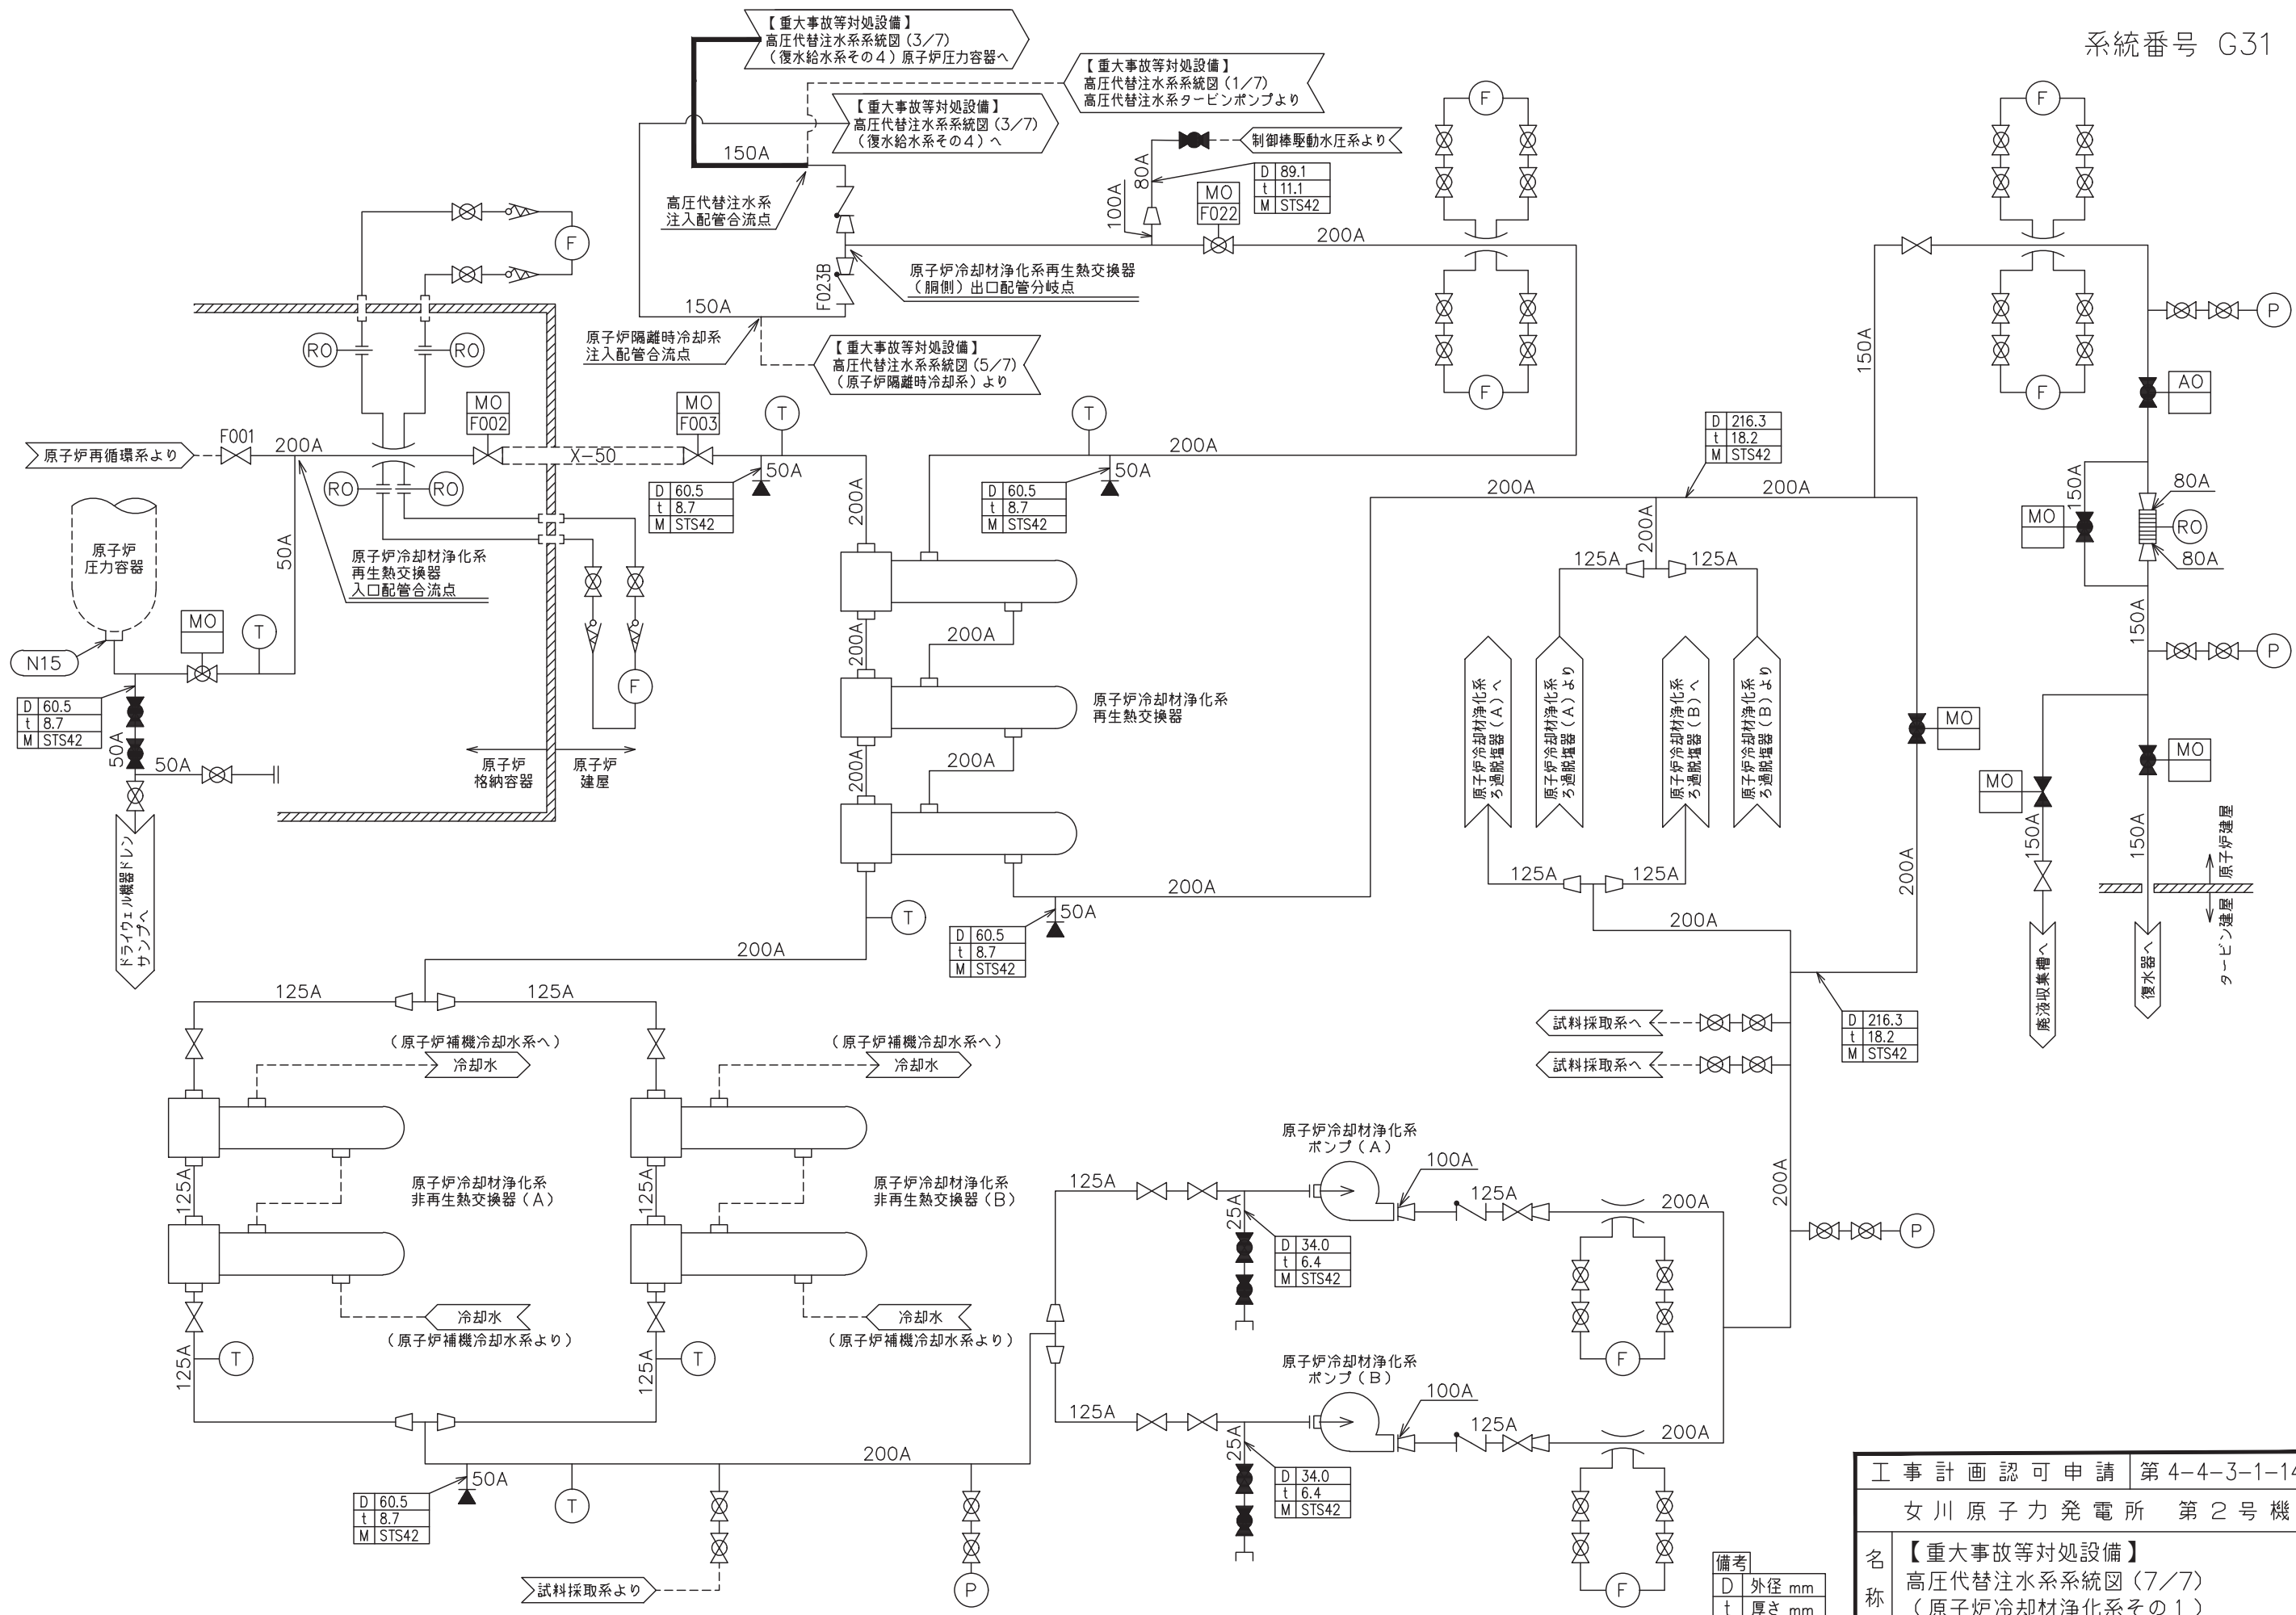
系統番号 G31

【重大事故等対処設備】
高圧代替注水系系統図（3/7）
（復水給水系その4）原子炉圧力容器へ

【重大事故等対処設備】
高圧代替注水系系統図（1/7）
高圧代替注水系タービンポンプより

【重大事故等対処設備】
高圧代替注水系系統図（3/7）
（復水給水系その4）へ

制御棒駆動水圧系より

150A
高圧代替注水系
注入配管合流点

80A
100A
MO F022

| D | 89.1 |
|---|---|
| t | 11.1 |
| M | STS42 |

200A

F023B
原子炉冷却材浄化系再生熱交換器（胴側）出口配管分岐点

150A
原子炉隔離時冷却系
注入配管合流点

【重大事故等対処設備】
高圧代替注水系系統図（5/7）
（原子炉隔離時冷却系）より

RO RO RO RO

F F F F F F F

原子炉再循環系より
F001
200A
MO F002
X-50
MO F003
T
50A

| D | 60.5 |
|---|---|
| t | 8.7 |
| M | STS42 |

T
200A
50A

| D | 60.5 |
|---|---|
| t | 8.7 |
| M | STS42 |

200A
200A

| D | 216.3 |
|---|---|
| t | 18.2 |
| M | STS42 |

200A
150A
AO
150A
80A
MO
RO
80A

原子炉
圧力容器
50A
原子炉冷却材浄化系
再生熱交換器
入口配管合流点

MO
T
N15

| D | 60.5 |
|---|---|
| t | 8.7 |
| M | STS42 |

50A
50A
ドライウェル機器ドレン
サンプへ

原子炉
格納容器
原子炉
建屋

200A
200A
200A
原子炉冷却材浄化系
再生熱交換器
200A
200A

125A 125A
原子炉冷却材浄化系ろ過脱塩器（A）へ
原子炉冷却材浄化系ろ過脱塩器（A）より
原子炉冷却材浄化系ろ過脱塩器（B）へ
原子炉冷却材浄化系ろ過脱塩器（B）より
125A 125A

150A
P
P
MO
MO
MO
150A
150A
200A
原子炉建屋
タービン建屋
廃液収集槽へ
復水器へ

200A
50A

| D | 60.5 |
|---|---|
| t | 8.7 |
| M | STS42 |

T
200A
200A

試料採取系へ
試料採取系へ

| D | 216.3 |
|---|---|
| t | 18.2 |
| M | STS42 |

125A 125A
（原子炉補機冷却水系へ）
冷却水
（原子炉補機冷却水系へ）
冷却水

原子炉冷却材浄化系
非再生熱交換器（A）
原子炉冷却材浄化系
非再生熱交換器（B）
125A
125A

冷却水
（原子炉補機冷却水系より）
冷却水
（原子炉補機冷却水系より）

125A T
125A T

原子炉冷却材浄化系
ポンプ（A）
125A
100A
125A
200A
200A
25A

| D | 34.0 |
|---|---|
| t | 6.4 |
| M | STS42 |

P

原子炉冷却材浄化系
ポンプ（B）
125A
100A
125A
200A
25A

| D | 34.0 |
|---|---|
| t | 6.4 |
| M | STS42 |

200A
50A

| D | 60.5 |
|---|---|
| t | 8.7 |
| M | STS42 |

T
P
試料採取系より

備考
D 外径 mm
t 厚さ mm

工事計画認可申請 第4-4-3-1-1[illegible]
女川原子力発電所 第2号機
名称 【重大事故等対処設備】
高圧代替注水系系統図（7/7）
（原子炉冷却材浄化系その1）